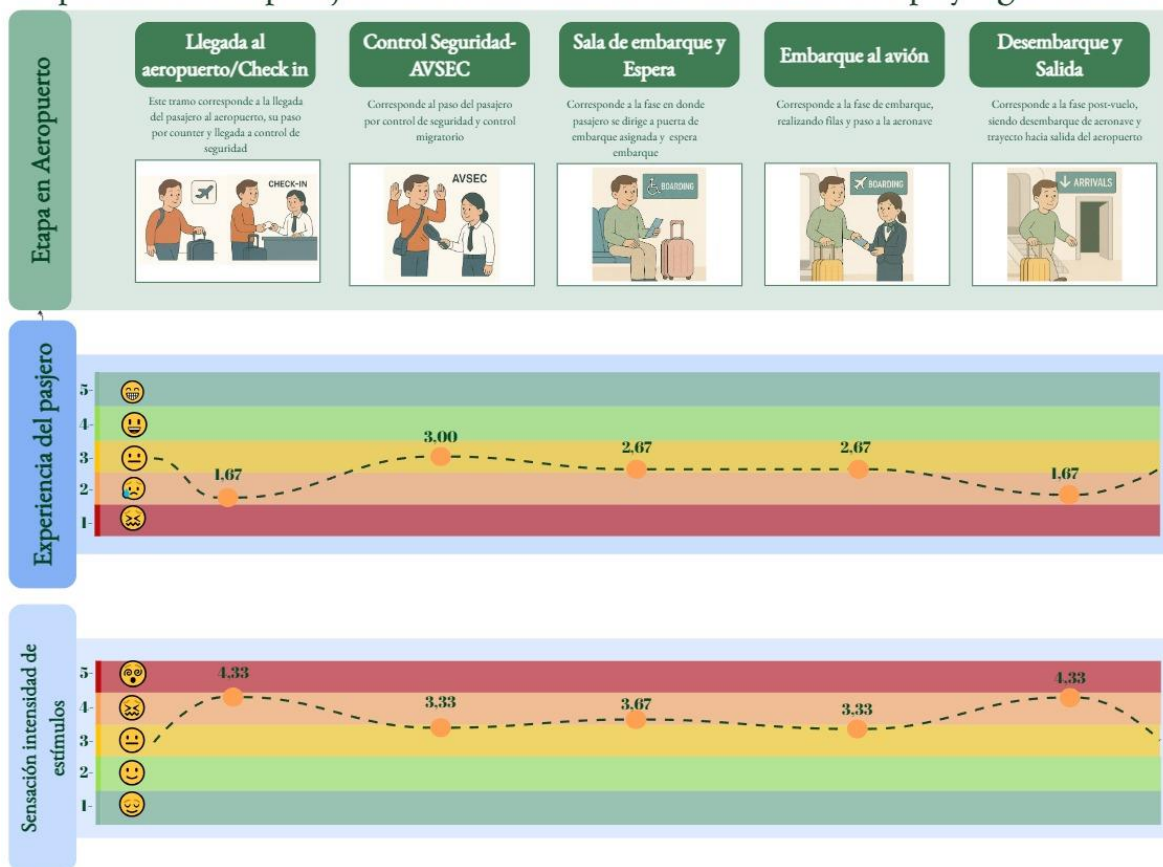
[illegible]

Etapa en Aeropuerto

Llegada al aeropuerto/Check in

Este tramo corresponde a la llegada del pasajero al aeropuerto, su paso por counter y llegada a control de seguridad

CHECK-IN

Control Seguridad-AVSEC

Corresponde al paso del pasajero por control de seguridad y control migratorio

AVSEC

Sala de embarque y Espera

Corresponde a la fase en donde pasajero se dirige a puerta de embarque asignada y espera embarque

BOARDING

Embarque al avión

Corresponde a la fase de embarque, realizando filas y paso a la aeronave

BOARDING

Desembarque y Salida

Corresponde a la fase post-vuelo, siendo desembarque de aeronave y trayecto hacia salida del aeropuerto

ARRIVALS

Experiencia del pasjero

5
4
3
2
1

1,67
3,00
2,67
2,67
1,67

Sensación intensidad de estímulos

5
4
3
2
1

4,33
3,33
3,67
3,33
4,33